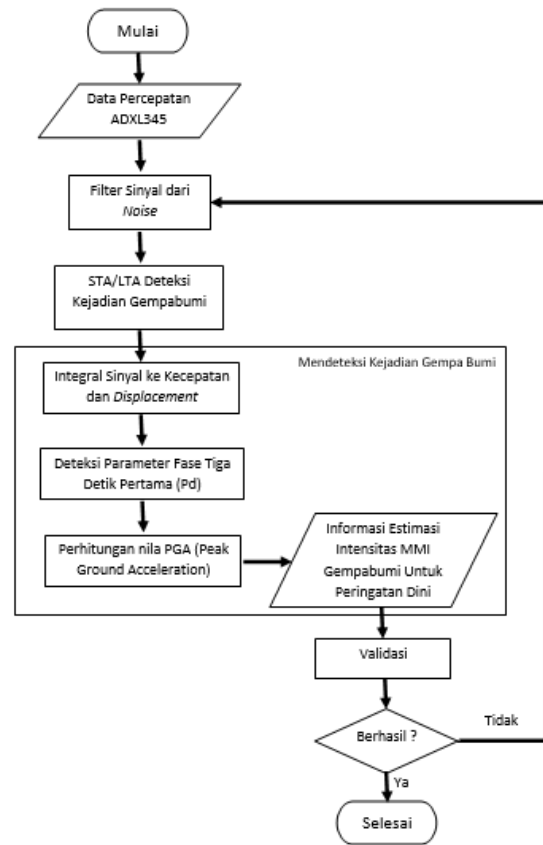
Mulai

Data Percepatan ADXL345

Filter Sinyal dari *Noise*

STA/LTA Deteksi Kejadian Gempabumi

Mendeteksi Kejadian Gempa Bumi

Integral Sinyal ke Kecepatan dan *Displacement*

Deteksi Parameter Fase Tiga Detik Pertama (Pd)

Perhitungan nila PGA (Peak Ground Acceleration)

Informasi Estimasi Intensitas MMI Gempabumi Untuk Peringatan Dini

Validasi

Berhasil ?

Tidak

Ya

Selesai